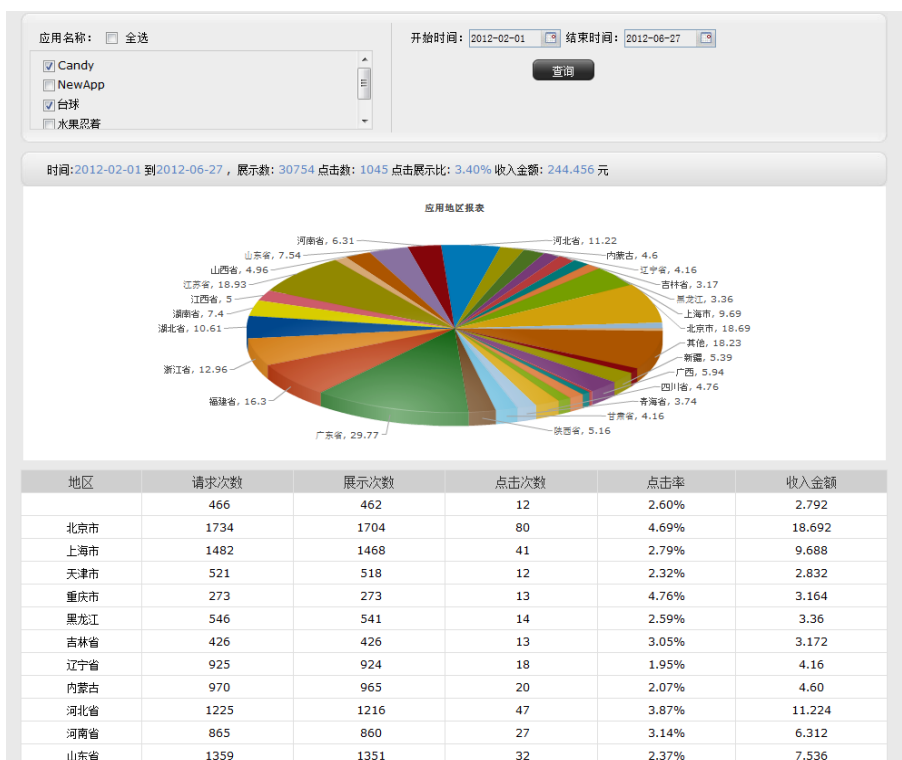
应用名称： 全选

Candy
NewApp
台球
水果忍着

开始时间： 2012-02-01 结束时间： 2012-06-27

查询

时间:2012-02-01 到2012-06-27，展示数: 30754 点击数: 1045 点击展示比: 3.40% 收入金额: 244.456 元

应用地区报表

河南省, 6.31
山东省, 7.54
山西省, 4.96
江苏省, 18.93
江西省, 5
湖南省, 7.4
湖北省, 10.61
浙江省, 12.96
福建省, 16.3
广东省, 29.77
陕西省, 5.16
甘肃省, 4.16
青海省, 3.74
四川省, 4.76
广西, 5.94
新疆, 5.39
其他, 18.23
北京市, 18.69
上海市, 9.69
黑龙江, 3.36
吉林省, 3.17
辽宁省, 4.16
内蒙古, 4.6
河北省, 11.22

| 地区 | 请求次数 | 展示次数 | 点击次数 | 点击率 | 收入金额 |
|---|---|---|---|---|---|
| | 466 | 462 | 12 | 2.60% | 2.792 |
| 北京市 | 1734 | 1704 | 80 | 4.69% | 18.692 |
| 上海市 | 1482 | 1468 | 41 | 2.79% | 9.688 |
| 天津市 | 521 | 518 | 12 | 2.32% | 2.832 |
| 重庆市 | 273 | 273 | 13 | 4.76% | 3.164 |
| 黑龙江 | 546 | 541 | 14 | 2.59% | 3.36 |
| 吉林省 | 426 | 426 | 13 | 3.05% | 3.172 |
| 辽宁省 | 925 | 924 | 18 | 1.95% | 4.16 |
| 内蒙古 | 970 | 965 | 20 | 2.07% | 4.60 |
| 河北省 | 1225 | 1216 | 47 | 3.87% | 11.224 |
| 河南省 | 865 | 860 | 27 | 3.14% | 6.312 |
| 山东省 | 1359 | 1351 | 32 | 2.37% | 7.536 |